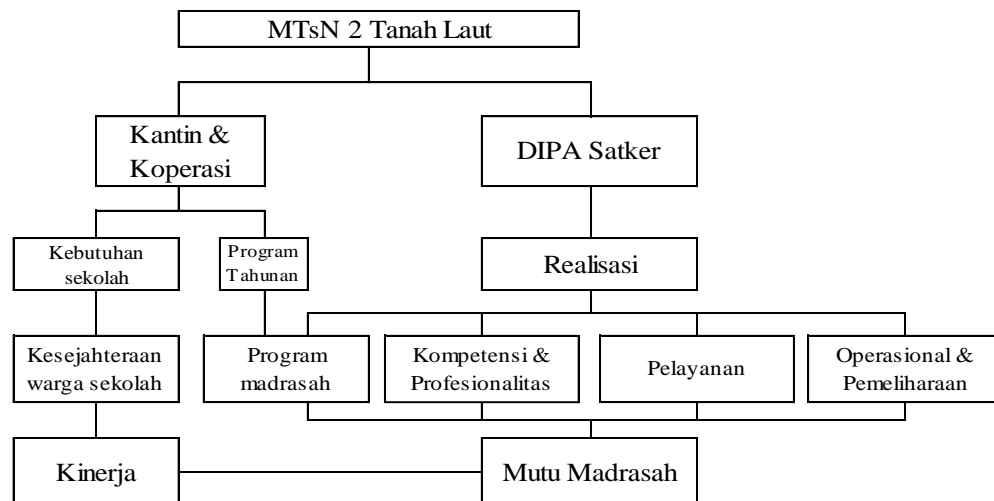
MTsN 2 Tanah Laut

Kantin & Koperasi

DIPA Satker

Kebutuhan sekolah

Program Tahunan

Realisasi

Kesejahteraan warga sekolah

Program madrasah

Kompetensi & Profesionalitas

Pelayanan

Operasional & Pemeliharaan

Kinerja

Mutu Madrasah